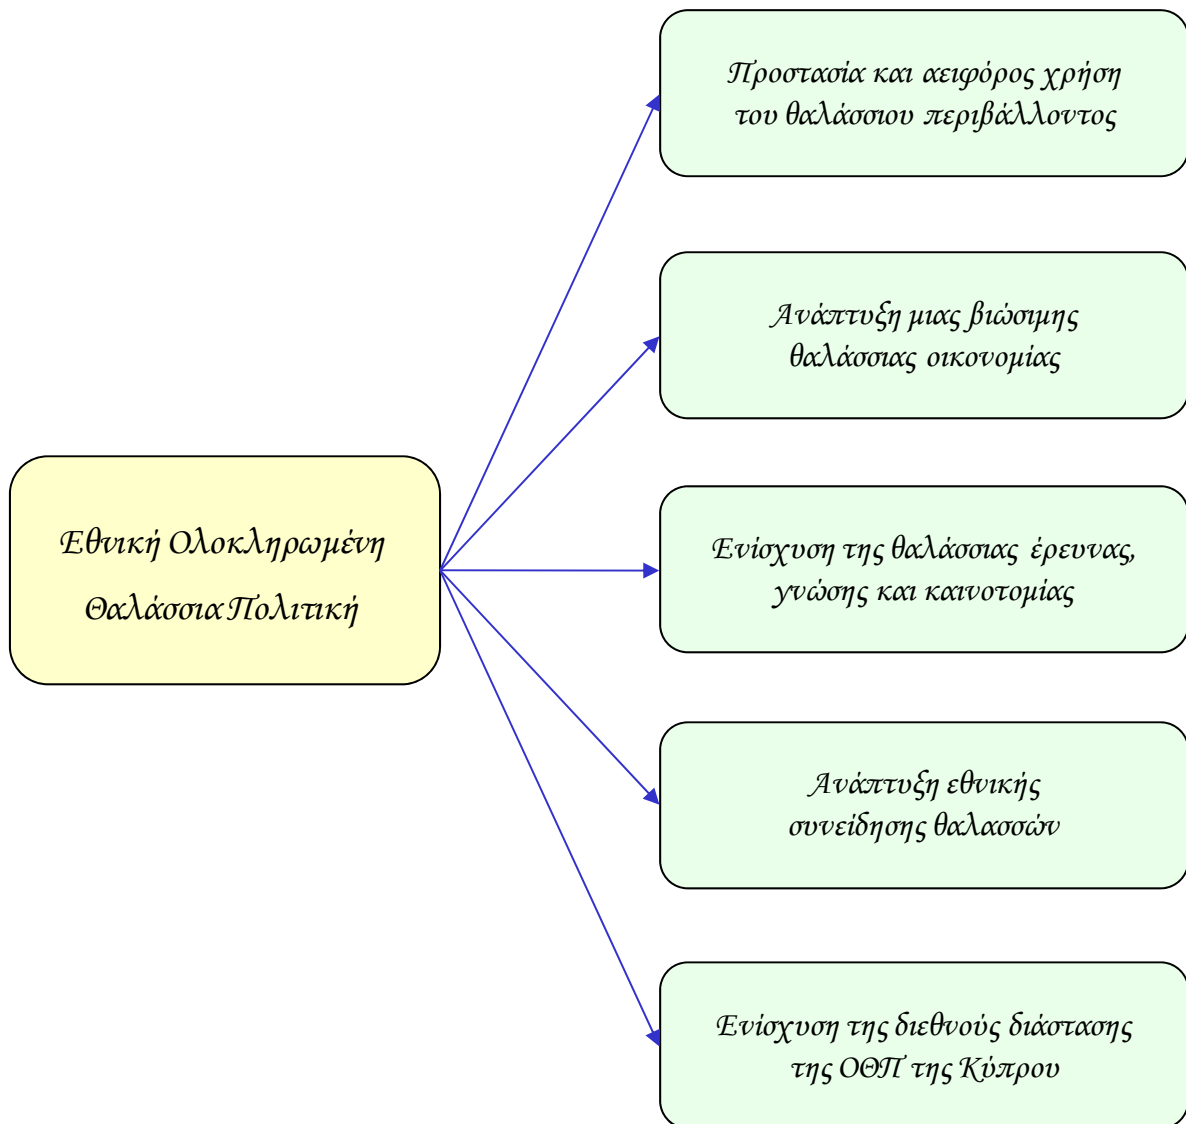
Εθνική Ολοκληρωμένη Θαλάσσια Πολιτική

Προστασία και αειφόρος χρήση του θαλάσσιου περιβάλλοντος

Ανάπτυξη μιας βιώσιμης θαλάσσιας οικονομίας

Ενίσχυση της θαλάσσιας έρευνας, γνώσης και καινοτομίας

Ανάπτυξη εθνικής συνείδησης θαλασσών

Ενίσχυση της διεθνούς διάστασης της ΟΘΠ της Κύπρου